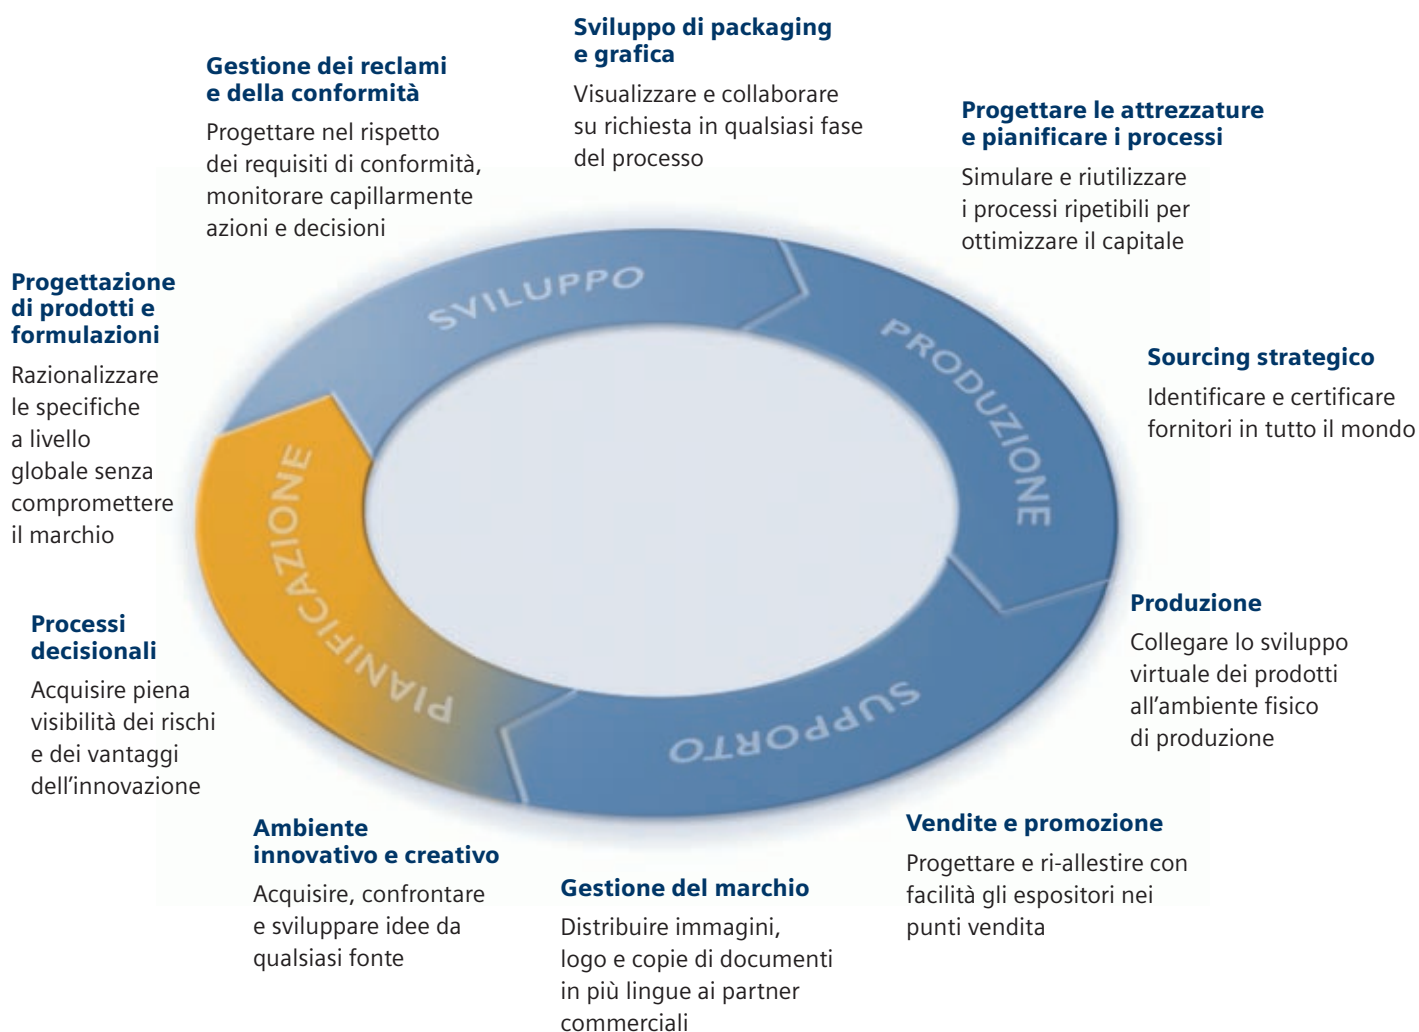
Sviluppo di packaging e grafica

Visualizzare e collaborare su richiesta in qualsiasi fase del processo

Gestione dei reclami e della conformità

Progettare nel rispetto dei requisiti di conformità, monitorare capillarmente azioni e decisioni

Progettare le attrezzature e pianificare i processi

Simulare e riutilizzare i processi ripetibili per ottimizzare il capitale

Progettazione di prodotti e formulazioni

Razionalizzare le specifiche a livello globale senza compromettere il marchio

SVILUPPO

PRODUZIONE

PIANIFICAZIONE

SUPPORTO

Sourcing strategico

Identificare e certificare fornitori in tutto il mondo

Produzione

Collegare lo sviluppo virtuale dei prodotti all'ambiente fisico di produzione

Processi decisionali

Acquisire piena visibilità dei rischi e dei vantaggi dell'innovazione

Ambiente innovativo e creativo

Acquisire, confrontare e sviluppare idee da qualsiasi fonte

Gestione del marchio

Distribuire immagini, logo e copie di documenti in più lingue ai partner commerciali

Vendite e promozione

Progettare e ri-allestire con facilità gli espositori nei punti vendita